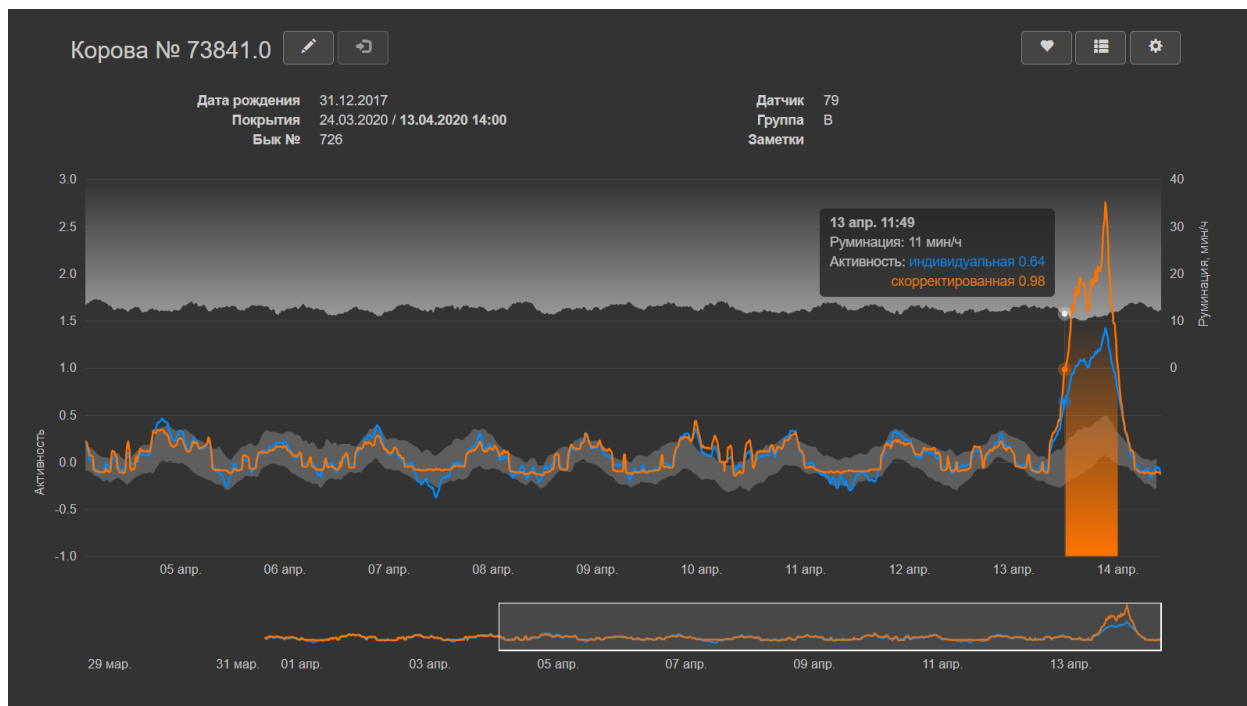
Корова № 73841.0

Дата рождения 31.12.2017
Покрытия 24.03.2020 / 13.04.2020 14:00
Бык № 726

Датчик 79
Группа B
Заметки

13 апр. 11:49
Руминация: 11 мин/ч
Активность: индивидуальная 0.64
скорректированная 0.98

3.0
2.5
2.0
1.5
1.0
0.5
0.0
-0.5
-1.0
Активность

40
30
20
10
0
Руминация, мин/ч

05 апр. 06 апр. 07 апр. 08 апр. 09 апр. 10 апр. 11 апр. 12 апр. 13 апр. 14 апр.

29 мар. 31 мар. 01 апр. 03 апр. 05 апр. 07 апр. 09 апр. 11 апр. 13 апр.